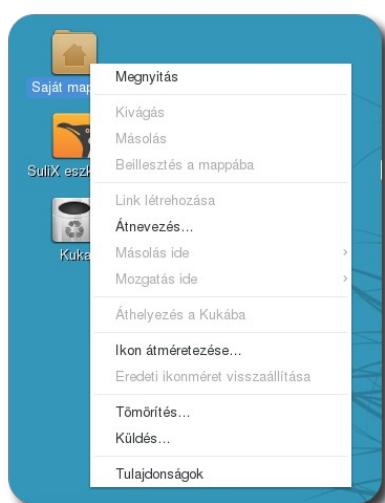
Saját map
SuliX eszk
Kuka

Megnyitás

Kivágás
Másolás
Beillesztés a mappába

Link létrehozása
Átnevezés…
Másolás ide ›
Mozgatás ide ›

Áthelyezés a Kukába

Ikon átméretezése…
Eredeti ikonméret visszaállítása

Tömörítés…
Küldés…

Tulajdonságok